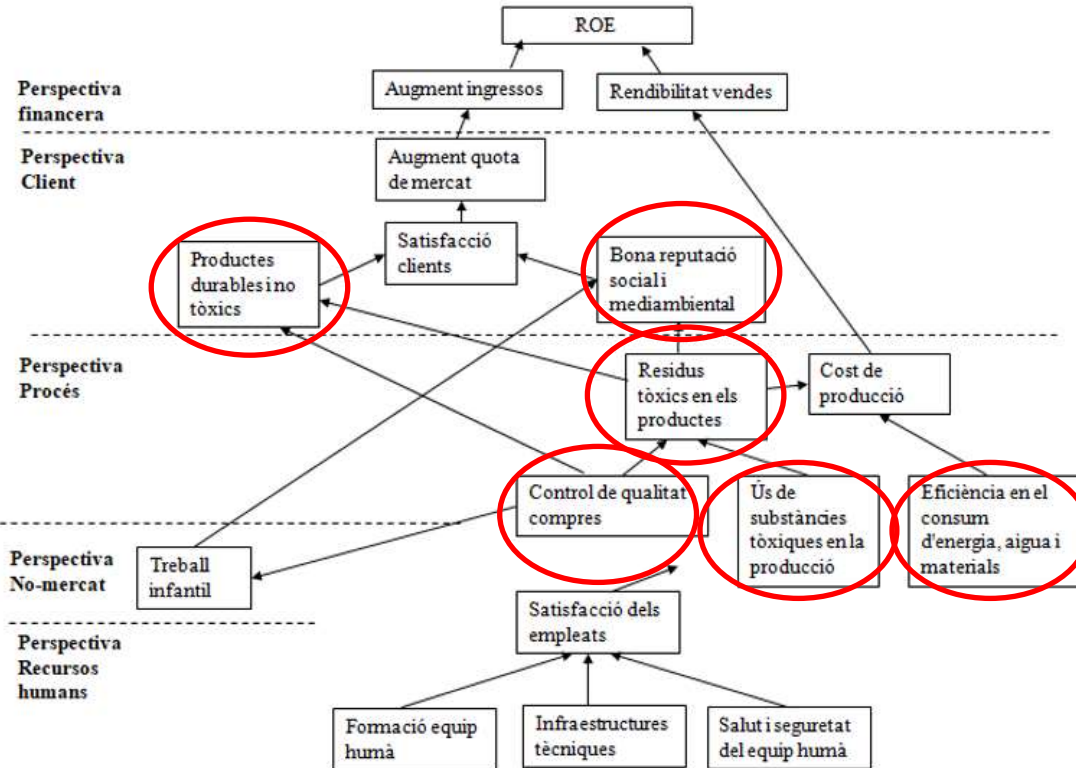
ROE

Perspectiva financera

Augment ingressos

Rendibilitat vendes

Perspectiva Client

Augment quota de mercat

Satisfacció clients

Productes durables i no tòxics

Bona reputació social i mediambiental

Perspectiva Procés

Residus tòxics en els productes

Cost de producció

Control de qualitat compres

Ús de substàncies tòxiques en la producció

Eficiència en el consum d'energia, aigua i materials

Perspectiva No-mercat

Treball infantil

Satisfacció dels empleats

Perspectiva Recursos humans

Formació equip humà

Infraestructures tècniques

Salut i seguretat del equip humà